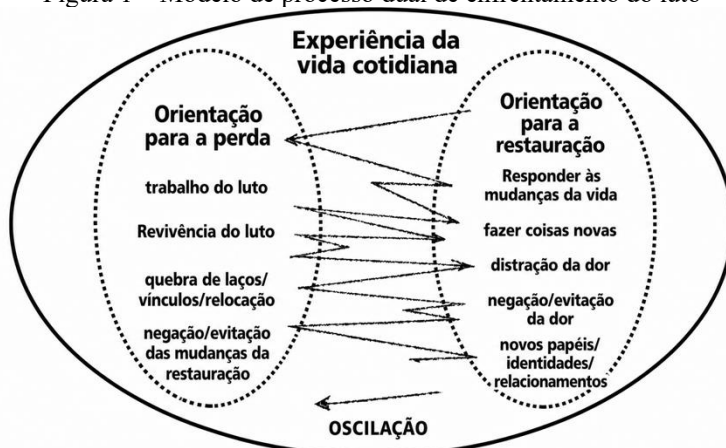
Figura 1 – Modelo de processo dual de enfrentamento do luto

Experiência da vida cotidiana

Orientação para a perda

trabalho do luto

Revivência do luto

quebra de laços/ vínculos/relocação

negação/evitação das mudanças da restauração

Orientação para a restauração

Responder às mudanças da vida

fazer coisas novas

distração da dor

negação/evitação da dor

novos papéis/ identidades/ relacionamentos

OSCILAÇÃO